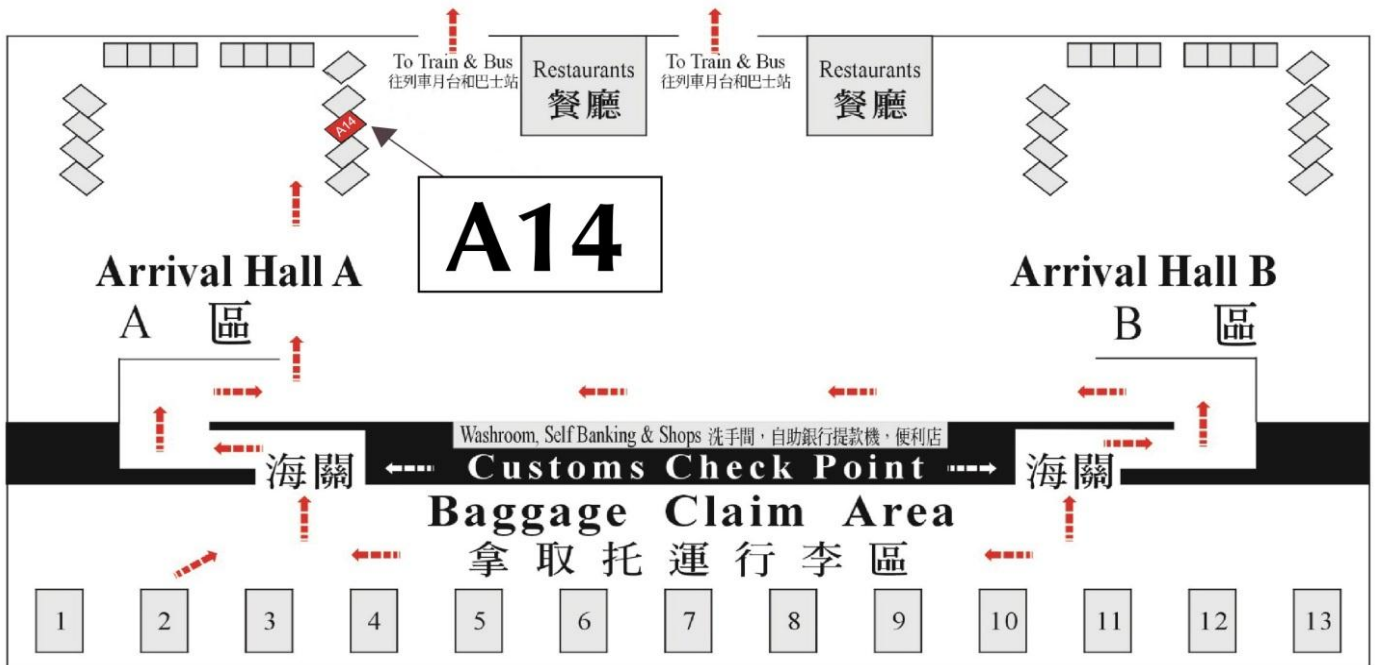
To Train & Bus
往列車月台和巴士站

Restaurants
餐廳

To Train & Bus
往列車月台和巴士站

Restaurants
餐廳

A14

A14

Arrival Hall A
A 區

Arrival Hall B
B 區

Washroom, Self Banking & Shops 洗手間，自助銀行提款機，便利店

海關

Customs Check Point

海關

Baggage Claim Area
拿取托運行李區

1 2 3 4 5 6 7 8 9 10 11 12 13